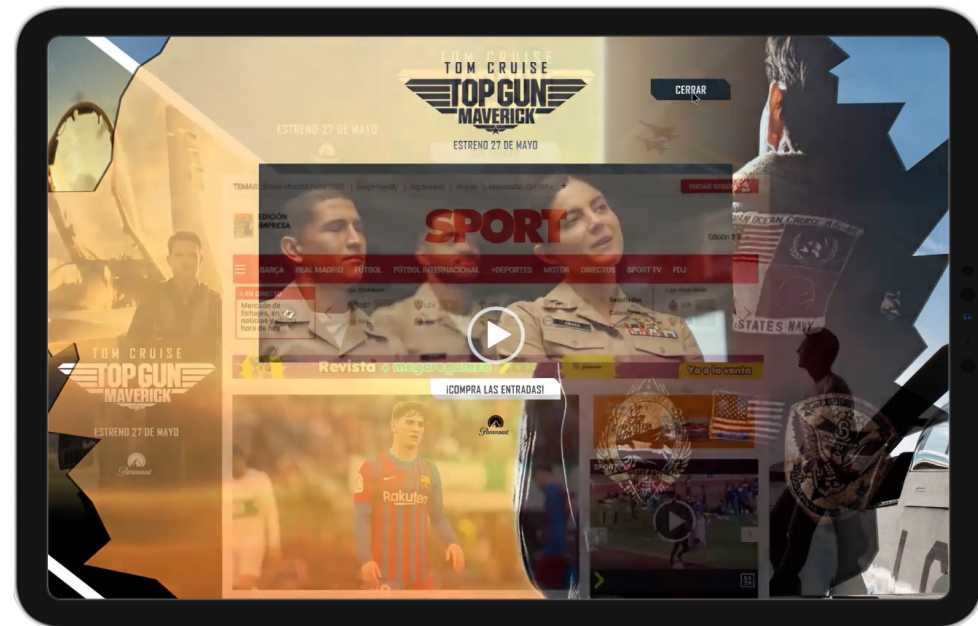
TOM CRUISE
TOP GUN
MAVERICK
ESTRENO 27 DE MAYO

CERRAR

ESTRENO 27 DE MAYO

SPORT

EDICIÓN IMPRESA

BARÇA
REAL MADRID
FÚTBOL
FÚTBOL INTERNACIONAL
+DEPORTES
MOTOR
DIRECTOS
SPORTTV

EN DIRECTO
Mercado de fichajes, en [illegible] noticias y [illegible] hora de hoy

Revista + megaregalos
Ya a la venta

TOM CRUISE
TOP GUN
MAVERICK
ESTRENO 27 DE MAYO
Paramount

¡COMPRA LAS ENTRADAS!

Paramount

Rakuten

STATES NAVY